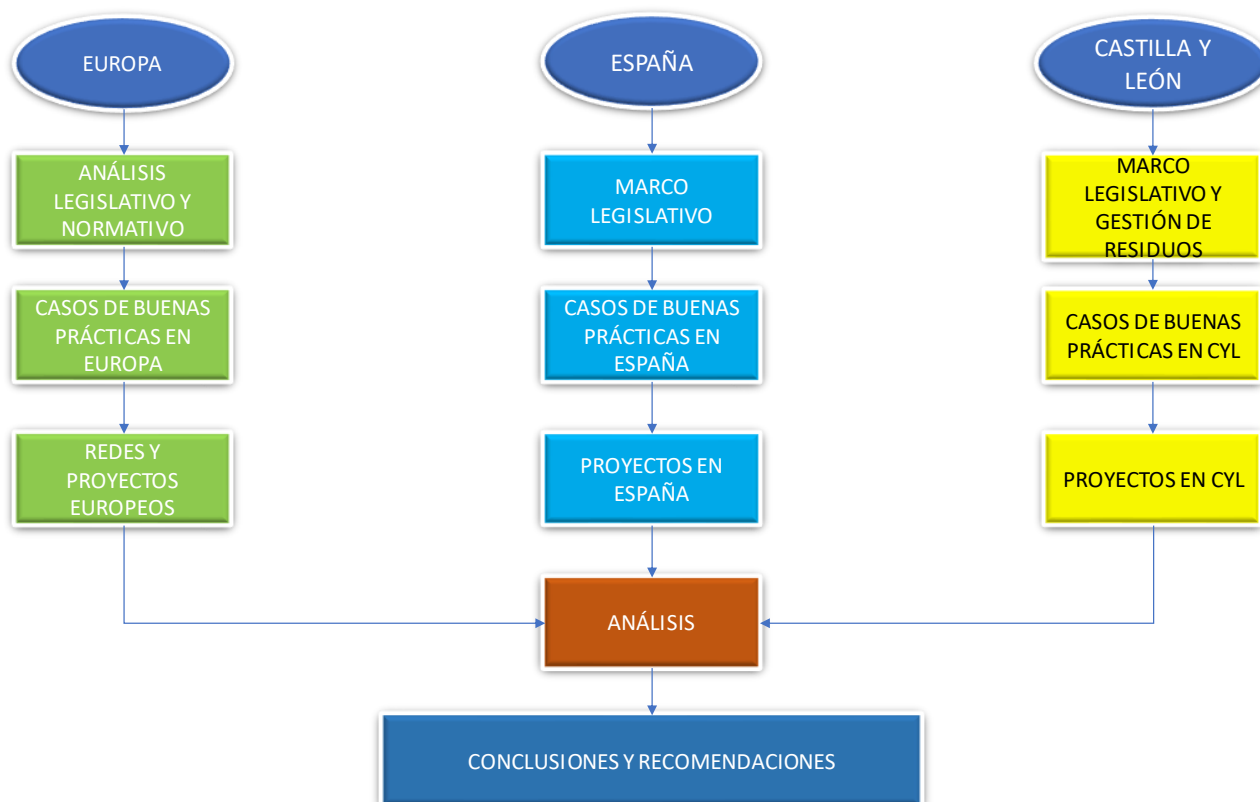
EUROPA

ANÁLISIS LEGISLATIVO Y NORMATIVO

CASOS DE BUENAS PRÁCTICAS EN EUROPA

REDES Y PROYECTOS EUROPEOS

ESPAÑA

MARCO LEGISLATIVO

CASOS DE BUENAS PRÁCTICAS EN ESPAÑA

PROYECTOS EN ESPAÑA

CASTILLA Y LEÓN

MARCO LEGISLATIVO Y GESTIÓN DE RESIDUOS

CASOS DE BUENAS PRÁCTICAS EN CYL

PROYECTOS EN CYL

ANÁLISIS

CONCLUSIONES Y RECOMENDACIONES